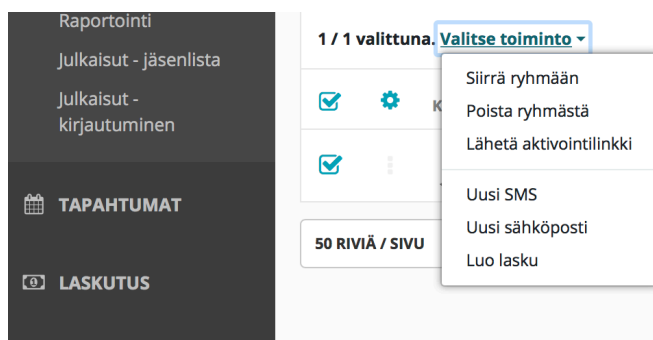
Raportointi

Julkaisut - jäsenlista

Julkaisut - kirjautuminen

TAPAHTUMAT

LASKUTUS

1 / 1 valittuna. Valitse toiminto

Siirrä ryhmään
Poista ryhmästä
Lähetä aktivointilinkki

Uusi SMS
Uusi sähköposti
Luo lasku

50 RIVIÄ / SIVU